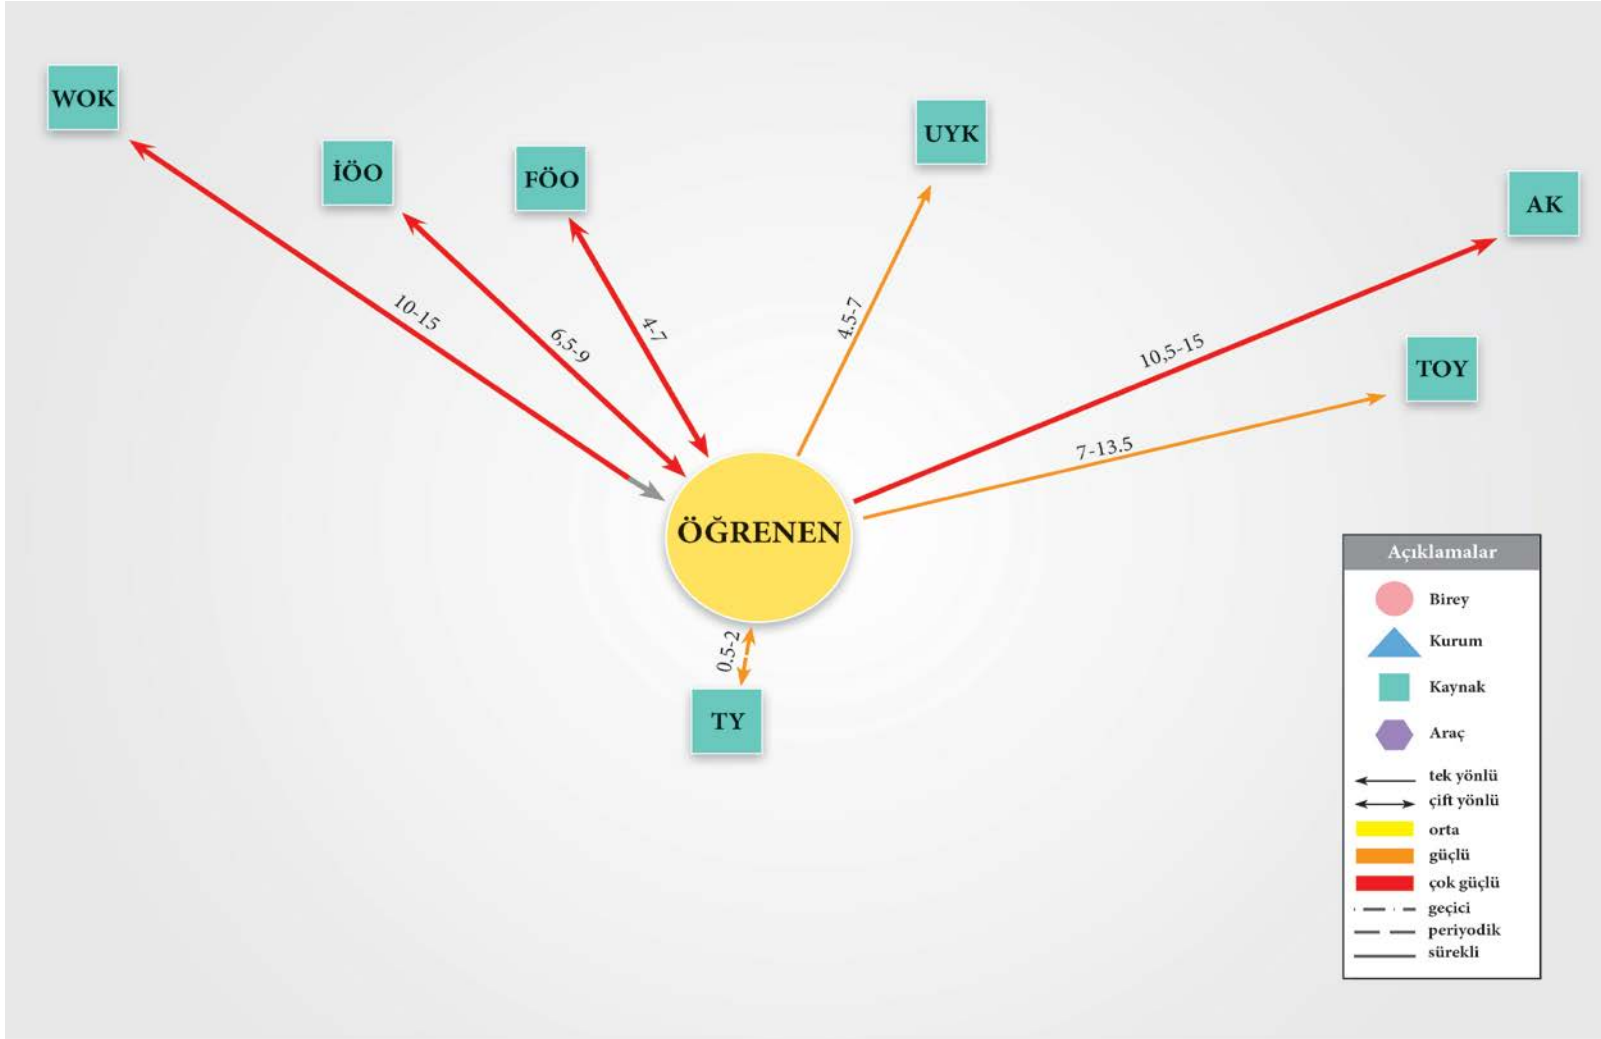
WOK

İÖO

FÖO

UYK

AK

TOY

10-15

6,5-9

4-7

4.5-7

10,5-15

7-13.5

ÖĞRENEN

0.5-2

TY

Açıklamalar

Birey

Kurum

Kaynak

Araç

tek yönlü

çift yönlü

orta

güçlü

çok güçlü

geçici

periyodik

sürekli